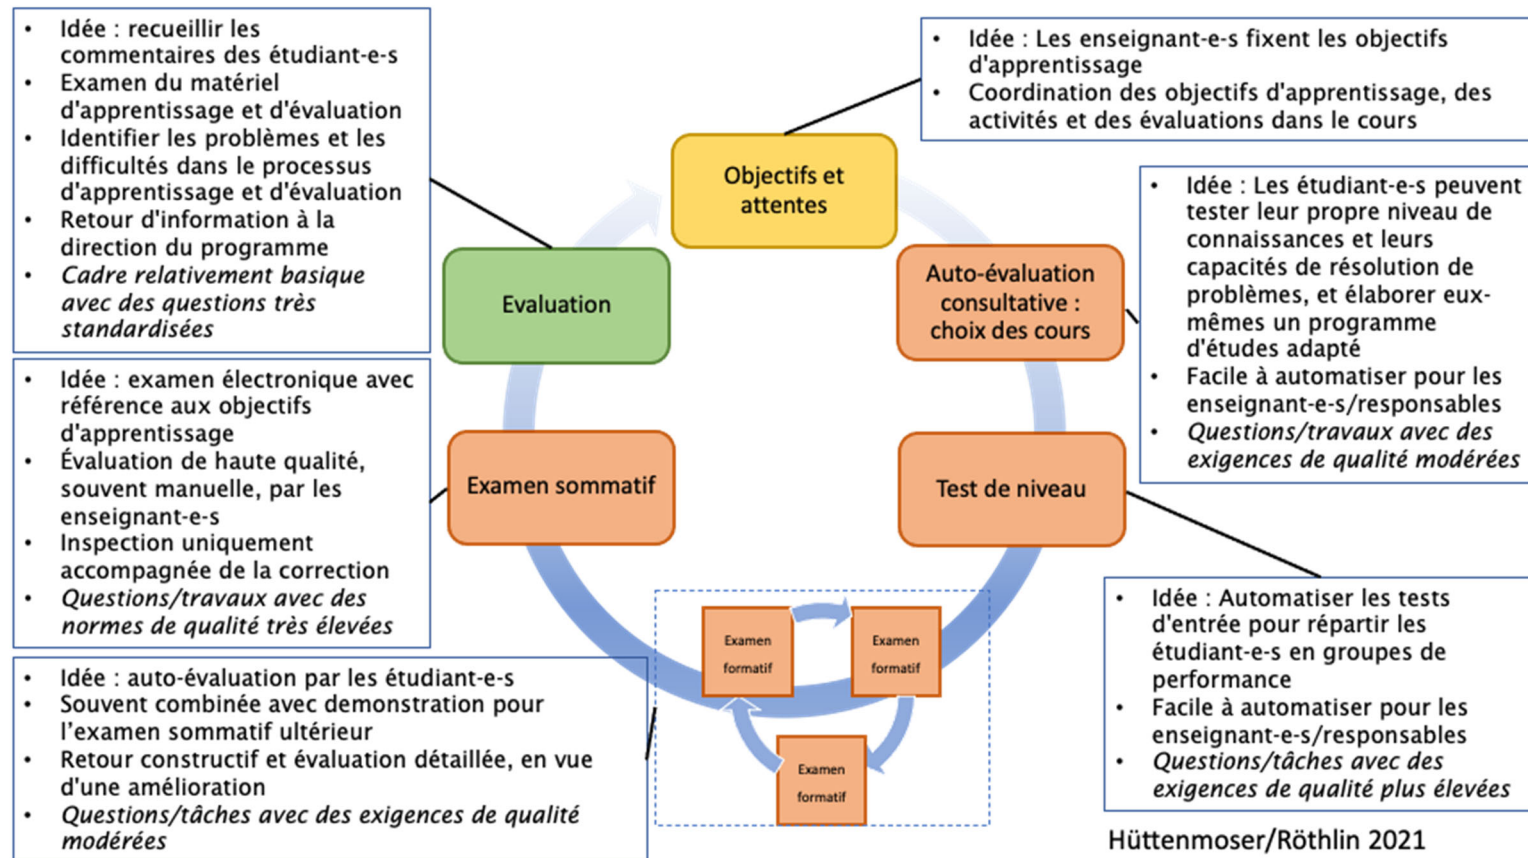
- Idée : recueillir les commentaires des étudiant-e-s
- Examen du matériel d'apprentissage et d'évaluation
- Identifier les problèmes et les difficultés dans le processus d'apprentissage et d'évaluation
- Retour d'information à la direction du programme
- *Cadre relativement basique avec des questions très standardisées*

- Idée : Les enseignant-e-s fixent les objectifs d'apprentissage
- Coordination des objectifs d'apprentissage, des activités et des évaluations dans le cours

Objectifs et attentes

Evaluation

Auto-évaluation consultative : choix des cours

- Idée : Les étudiant-e-s peuvent tester leur propre niveau de connaissances et leurs capacités de résolution de problèmes, et élaborer eux-mêmes un programme d'études adapté
- Facile à automatiser pour les enseignant-e-s/responsables
- *Questions/travaux avec des exigences de qualité modérées*

- Idée : examen électronique avec référence aux objectifs d'apprentissage
- Évaluation de haute qualité, souvent manuelle, par les enseignant-e-s
- Inspection uniquement accompagnée de la correction
- *Questions/travaux avec des normes de qualité très élevées*

Examen sommatif

Test de niveau

Examen formatif

Examen formatif

Examen formatif

- Idée : Automatiser les tests d'entrée pour répartir les étudiant-e-s en groupes de performance
- Facile à automatiser pour les enseignant-e-s/responsables
- *Questions/tâches avec des exigences de qualité plus élevées*

- Idée : auto-évaluation par les étudiant-e-s
- Souvent combinée avec demonstration pour l'examen sommatif ultérieur
- Retour constructif et évaluation détaillée, en vue d'une amélioration
- *Questions/tâches avec des exigences de qualité modérées*

Hüttenmoser/Röthlin 2021